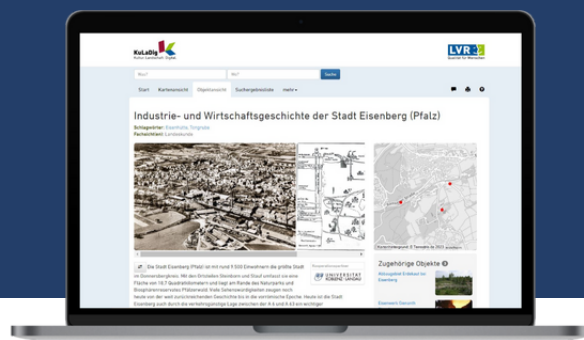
KuLaDig
Kultur. Landschaft. Digital.

LVR
Qualität für Menschen

Was?
Wo?
Suche

Start
Kartenansicht
Objektansicht
Suchergebnisliste
mehr

Industrie- und Wirtschaftsgeschichte der Stadt Eisenberg (Pfalz)

Schlagwörter: Eisenhütte, Tongrube
Fachsicht(en): Landeskunde

Kartenhintergrund: © Terrestris de 2022

Zugehörige Objekte

Alteisengebiet Erdeborn bei Eisenberg

Eisenwerk Gienanth

Die Stadt Eisenberg (Pfalz) ist mit rund 9.500 Einwohnern die größte Stadt im Donnersbergkreis. Mit den Ortsteilen Steinborn und Stauf umfasst sie eine Fläche von 10,7 Quadratkilometern und liegt am Rande des Naturparks und Biosphärenreservates Pfälzerwald. Viele Sehenswürdigkeiten zeugen noch heute von der weit zurückreichenden Geschichte bis in die römische Epoche. Heute ist die Stadt Eisenberg auch durch die verkehrsgünstige Lage zwischen der A 6 und A 63 ein wichtiger

UNIVERSITÄT KOBLENZ · LANDAU